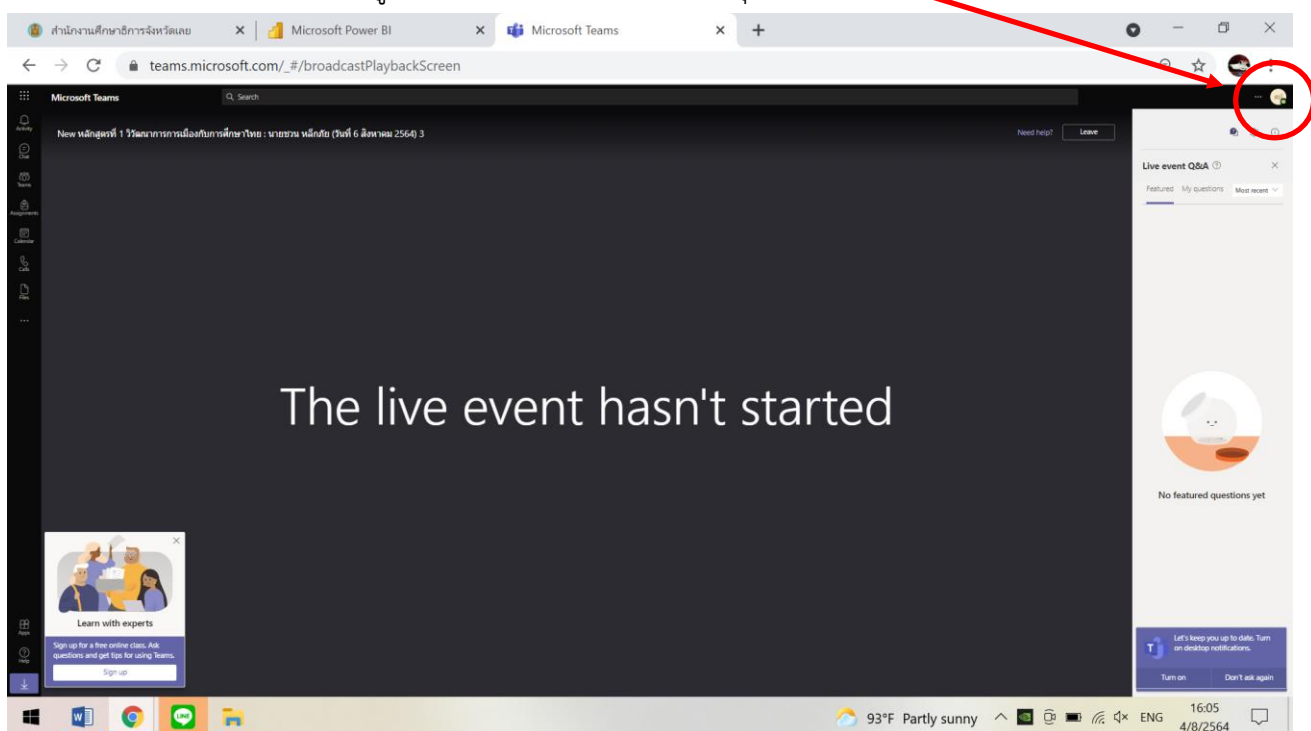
สำนักงานศึกษาธิการจังหวัดเลย
Microsoft Power BI
Microsoft Teams
teams.microsoft.com/_#/broadcastPlaybackScreen

Microsoft Teams
Search
Activity
Chat
Teams
Assignments
Calendar
Calls
Files
...

New หลักสูตรที่ 1 วิวัฒนาการการเมืองกับการศึกษาไทย : นายชวน หลีกภัย (วันที่ 6 สิงหาคม 2564) 3
Need help?
Leave

The live event hasn't started

Live event Q&A
Featured
My questions
Most recent

No featured questions yet

Let's keep you up to date. Turn on desktop notifications.
Turn on
Don't ask again

Learn with experts
Sign up for a free online class. Ask questions and get tips for using Teams.
Sign up

Apps
Help

93°F Partly sunny
ENG
16:05
4/8/2564